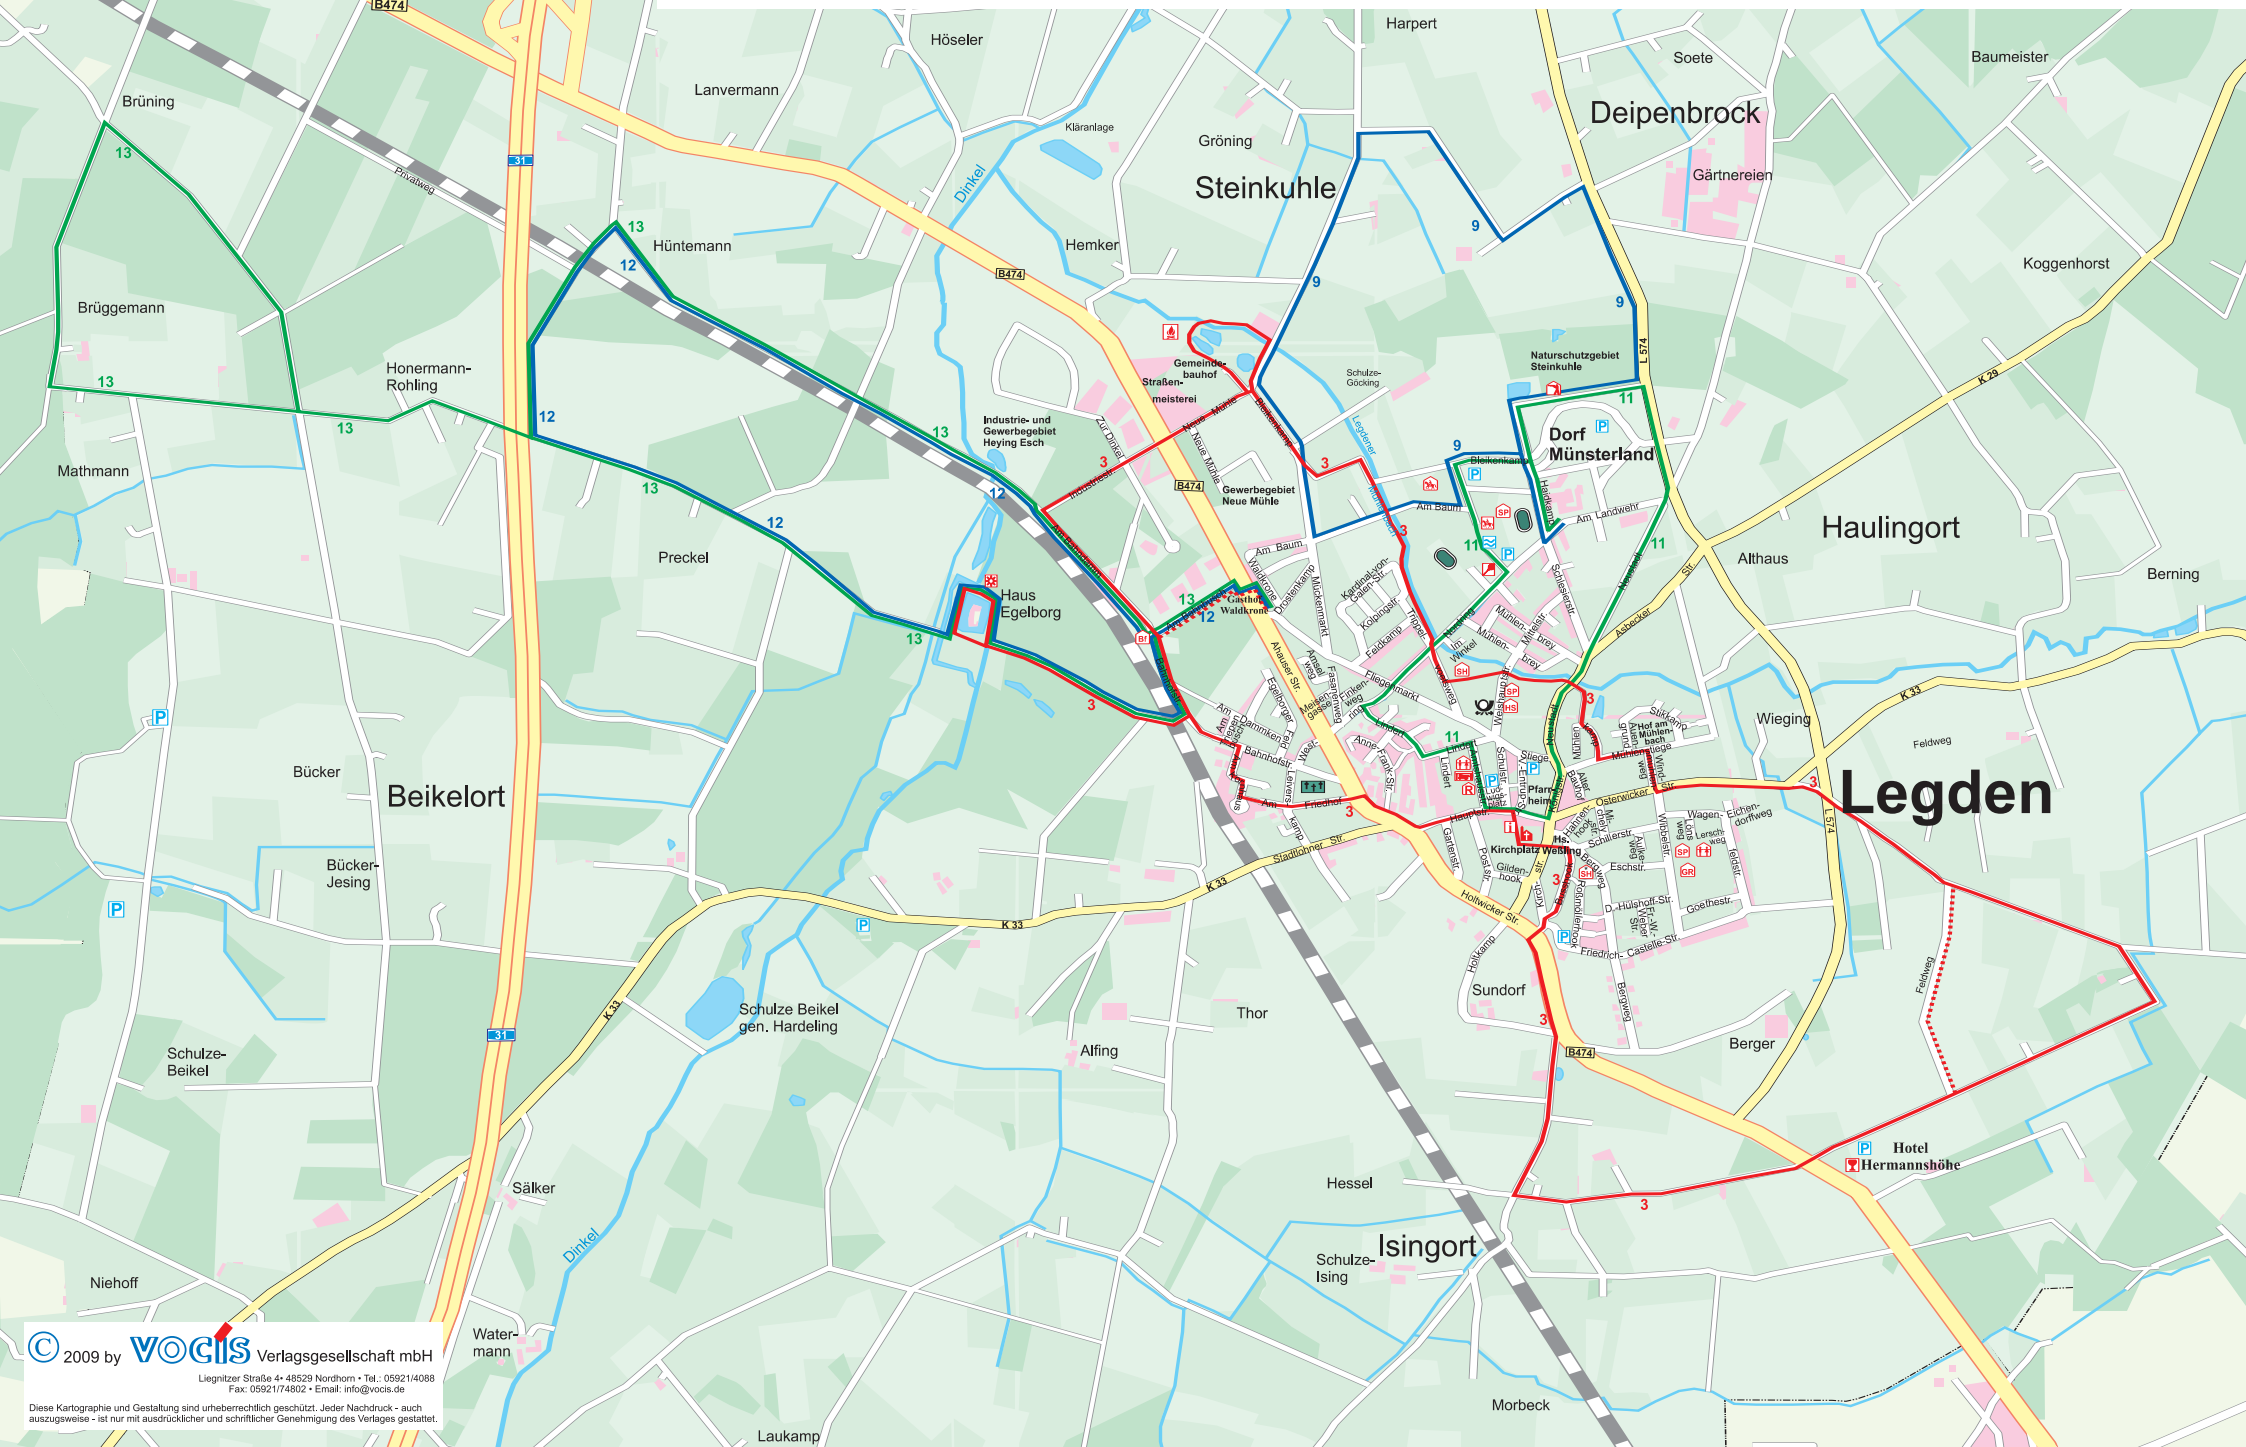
B474

Höseler

Harpert

Soete

Baumeister

Brüning

Lanvermann

Deipenbrock

Kläranlage

Gröning

Gärtnereien

31

Privatweg

Dinkel

Steinkuhle

13

9

13

Hüntemann

Hemker

B474

9

12

Koggenhorst

Brüggemann

9

9

Gemeindebauhof

Straßenmeisterei

L 574

Naturschutzgebiet Steinkuhle

Schulze-Göcking

13

Honermann-Rohling

13

12

Industrie- und Gewerbegebiet Heying Esch

13

11

K 29

13

Dorf Münsterland

Mathmann

3

3

9

Gewerbegebiet Neue Mühle

Bleikenkamp

13

12

12

Am Baum

Am Landwehr

11

Haulingort

Preckel

Am Baum

Althaus

11

Berning

Haus Egelborg

13

12

Gasthof Waldkrone

13

Asbecker Str.

3

12

Wieging

K 33

3

11

Feldweg

Bücker

Beikelort

Kirchplatz Welbing

Legden

3

L 574

Hauptstr.

Stadtlohner Str.

K 33

Bücker-Jesing

Goethestr.

Feldweg

K 33

Schulze Beikel gen. Hardeling

Sundorf

Thor

K 33

31

Alfing

3

B474

Berger

Schulze-Beikel

Hotel Hermannshöhe

3

Sälker

Hessel

Isingort

Schulze-Ising

Dinkel

Niehoff

© 2009 by VOCIS Verlagsgesellschaft mbH

Water-mann

Liegnitzer Straße 4 • 48529 Nordhorn • Tel.: 05921/4088 Fax: 05921/74802 • Email: info@vocis.de

Diese Kartographie und Gestaltung sind urheberrechtlich geschützt. Jeder Nachdruck - auch auszugsweise - ist nur mit ausdrücklicher und schriftlicher Genehmigung des Verlages gestattet.

Morbeck

Laukamp